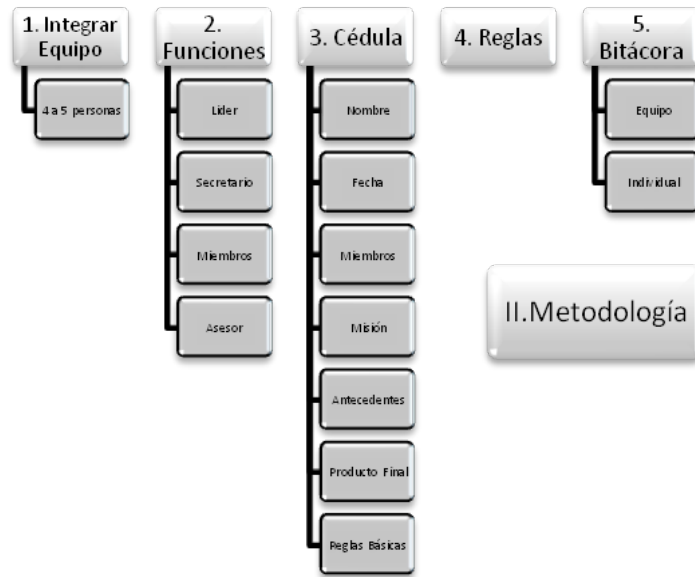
1. Integrar Equipo

4 a 5 personas

2. Funciones

Lider

Secretario

Miembros

Asesor

3. Cédula

Nombre

Fecha

Miembros

Misión

Antecedentes

Producto Final

Reglas Básicas

4. Reglas

5. Bitácora

Equipo

Individual

II.Metodología